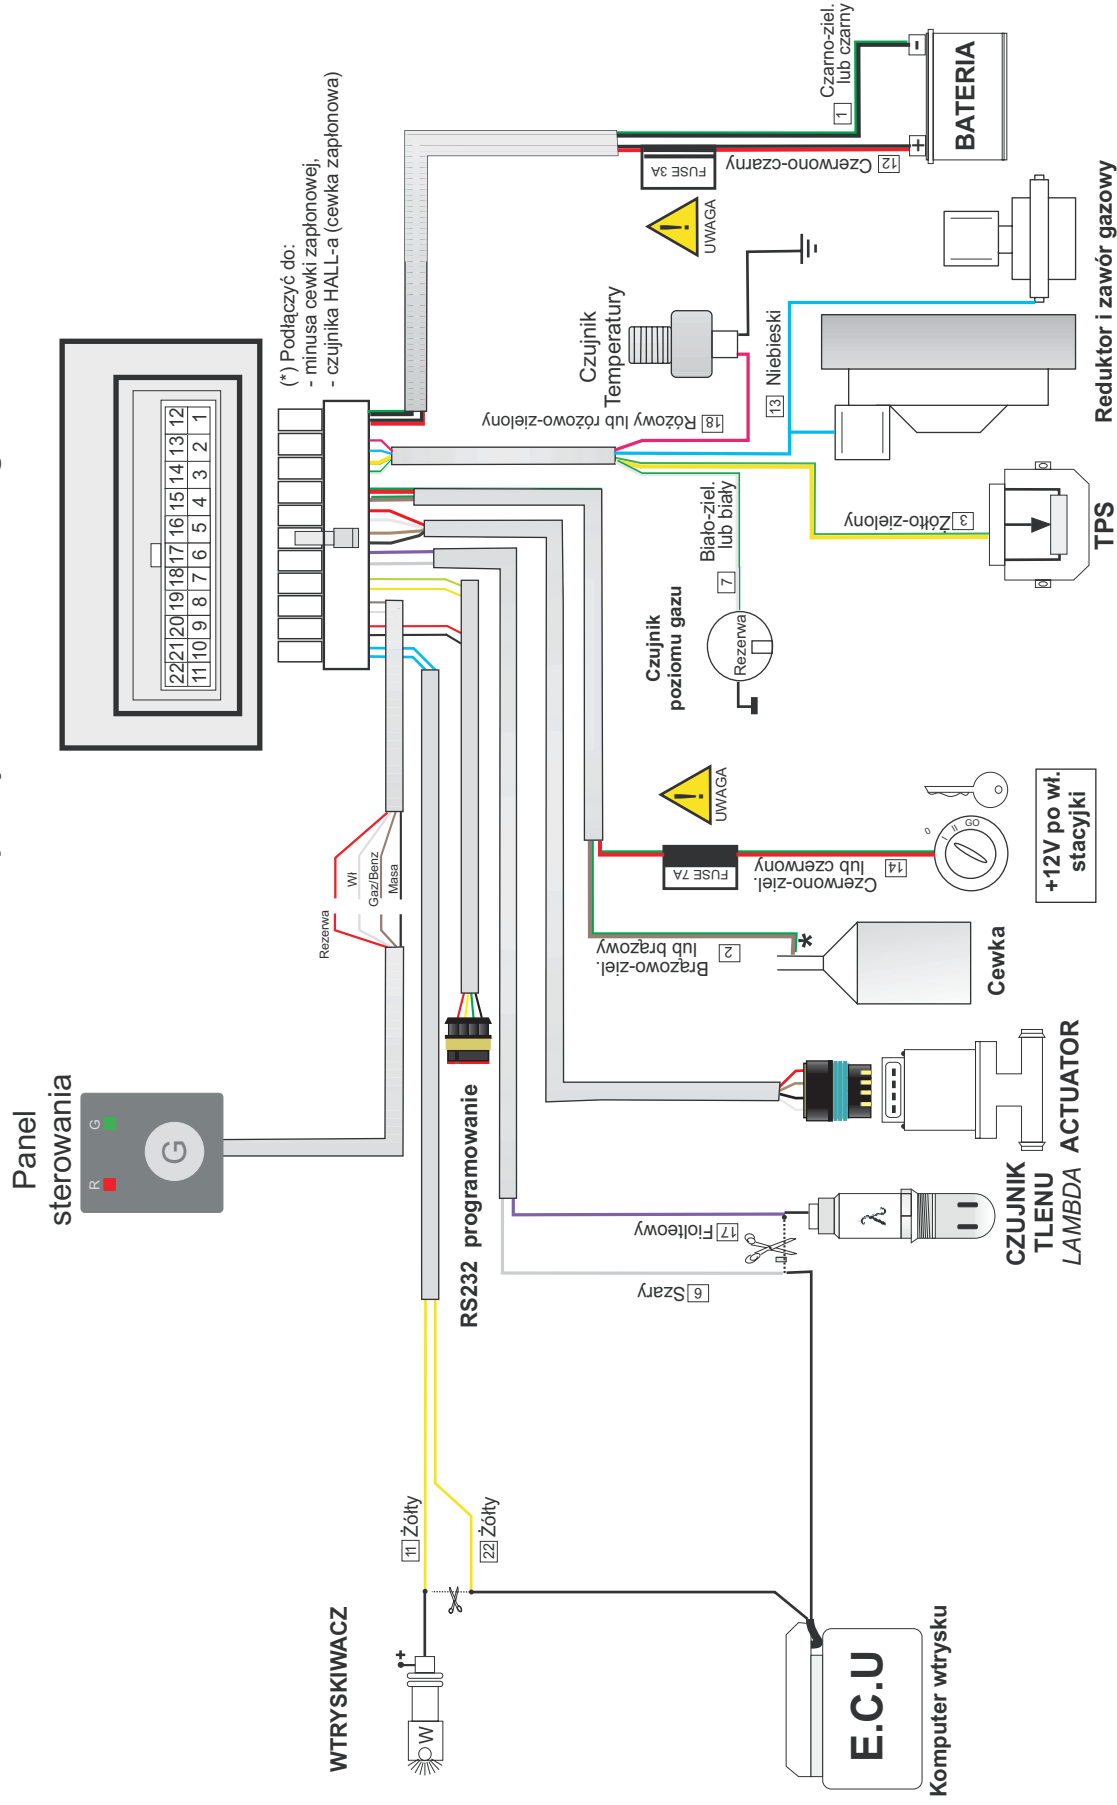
(*) Podłączyć do:
- minusa cewki zapłonowej,
- czujnika HALL-a (cewka zapłonowa)

| 12 | 13 | 14 | 15 | 16 | 17 | 18 | 19 | 20 | 21 | 22 |
|---|---|---|---|---|---|---|---|---|---|---|
| 1 | 2 | 3 | 4 | 5 | 6 | 7 | 8 | 9 | 10 | 11 |

Czarno-ziel. lub czarny
1
BATERIA
FUSE 3A
12 Czerwono-czarny
UWAGA
Czujnik Temperatury
18 Różowy lub różowo-zielony
13 Niebieski
Reduktor i zawór gazowy
3 Żółto-zielony
TPS
Biało-ziel. lub biały
7
Czujnik poziomu gazu
Rezerwa
UWAGA
+12V po wł. stacyjki
FUSE 7A
14 Czerwono-ziel. lub czerwony
GO
*
2 Brązowo-ziel. lub brązowy
Cewka
ACTUATOR
CZUJNIK TLENU LAMBDA
17 Fioletowy
6 Szary
Panel sterowania
R G
G
Rezerwa
Wł
Gaz/Benz
Masa
RS232 programowanie
11 Żółty
22 Żółty
WTRYSKIWACZ
W
E.C.U
Komputer wtrysku